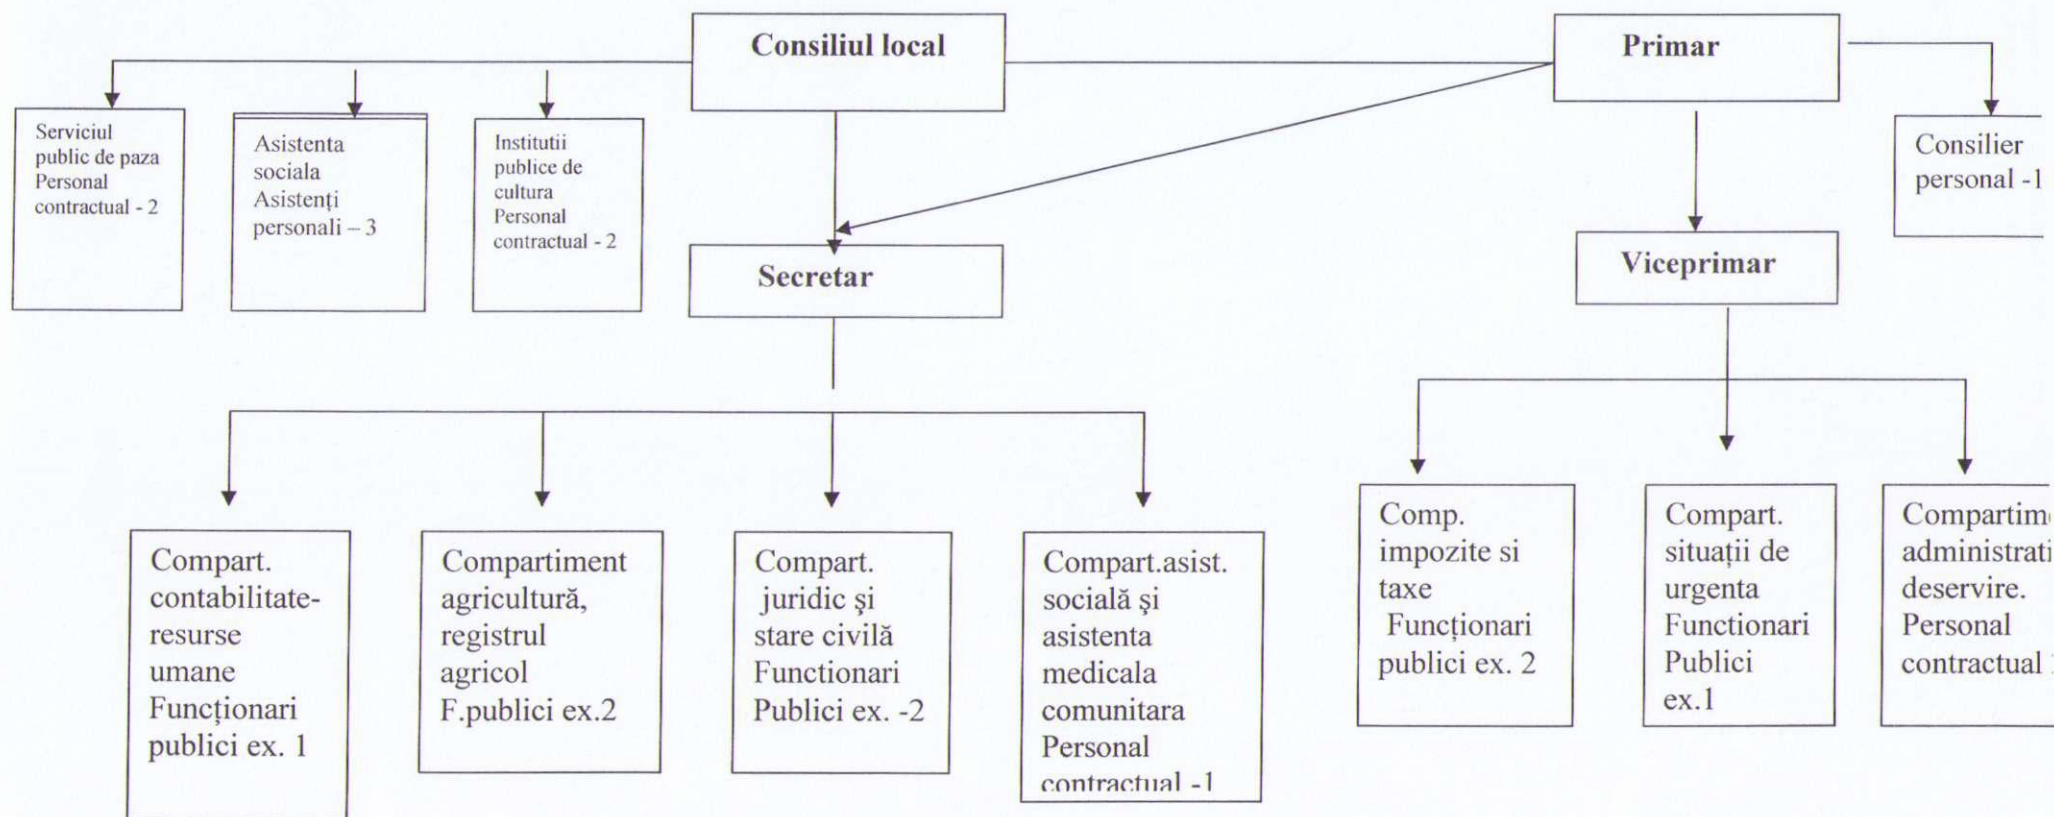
Consiliul local

Primar

Serviciul public de paza Personal contractual - 2

Asistenta sociala Asistenţi personali – 3

Institutii publice de cultura Personal contractual - 2

Consilier personal -1

Secretar

Viceprimar

Compart. contabilitate-resurse umane Funcţionari publici ex. 1

Compartiment agricultură, registrul agricol F.publici ex.2

Compart. juridic şi stare civilă Functionari Publici ex. -2

Compart.asist. socială şi asistenta medicala comunitara Personal contractual -1

Comp. impozite si taxe Funcţionari publici ex. 2

Compart. situaţii de urgenta Functionari Publici ex.1

Compartim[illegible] administrati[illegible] deservire. Personal contractual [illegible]